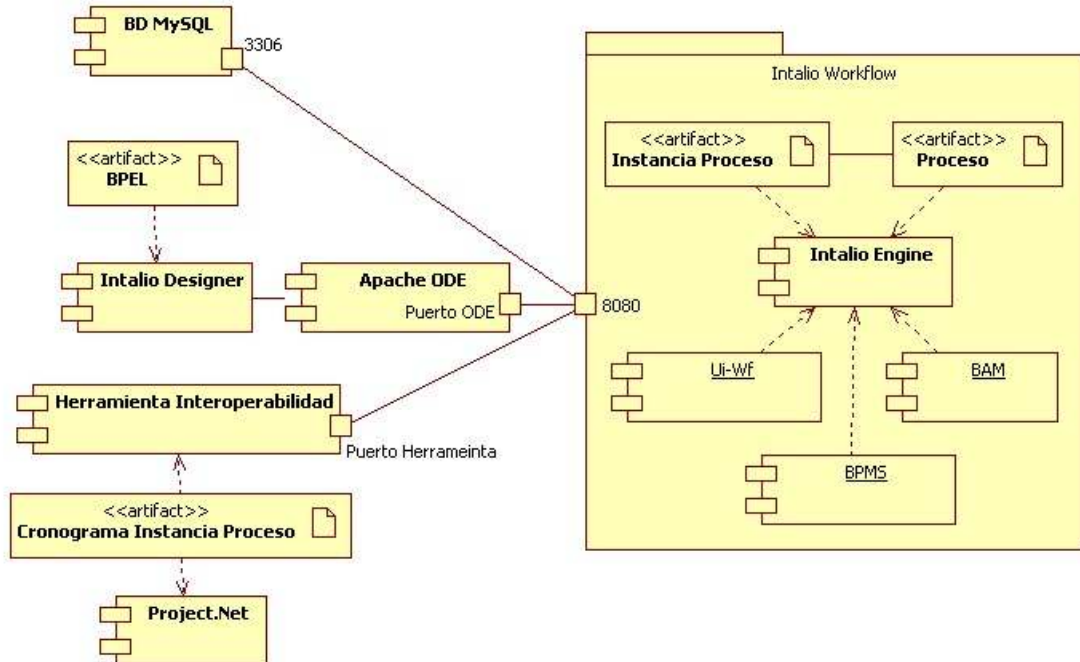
BD MySQL

3306

<<artifact>>
BPEL

Intalio Designer

Apache ODE

Puerto ODE

8080

Herramienta Interoperabilidad

Puerto Herrameinta

<<artifact>>
Cronograma Instancia Proceso

Project.Net

Intalio Workflow

<<artifact>>
Instancia Proceso

<<artifact>>
Proceso

Intalio Engine

Ui-Wf

BAM

BPMS